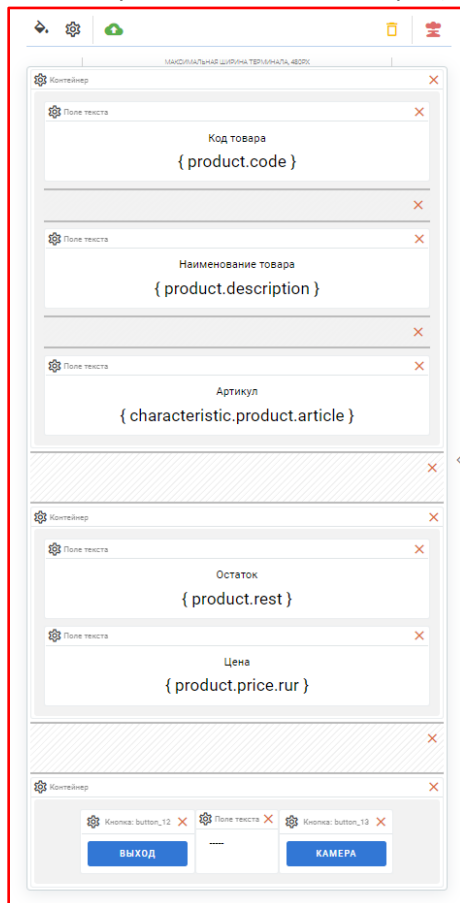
МАКСИМАЛЬНАЯ ШИРИНА ТЕРМИНАЛА, 480PX

Контейнер

Поле текста

Код товара

{ product.code }

Поле текста

Наименование товара

{ product.description }

Поле текста

Артикул

{ characteristic.product.article }

Контейнер

Поле текста

Остаток

{ product.rest }

Поле текста

Цена

{ product.price.rur }

Контейнер

Кнопка: button_12

ВЫХОД

Поле текста

-----

Кнопка: button_13

КАМЕРА